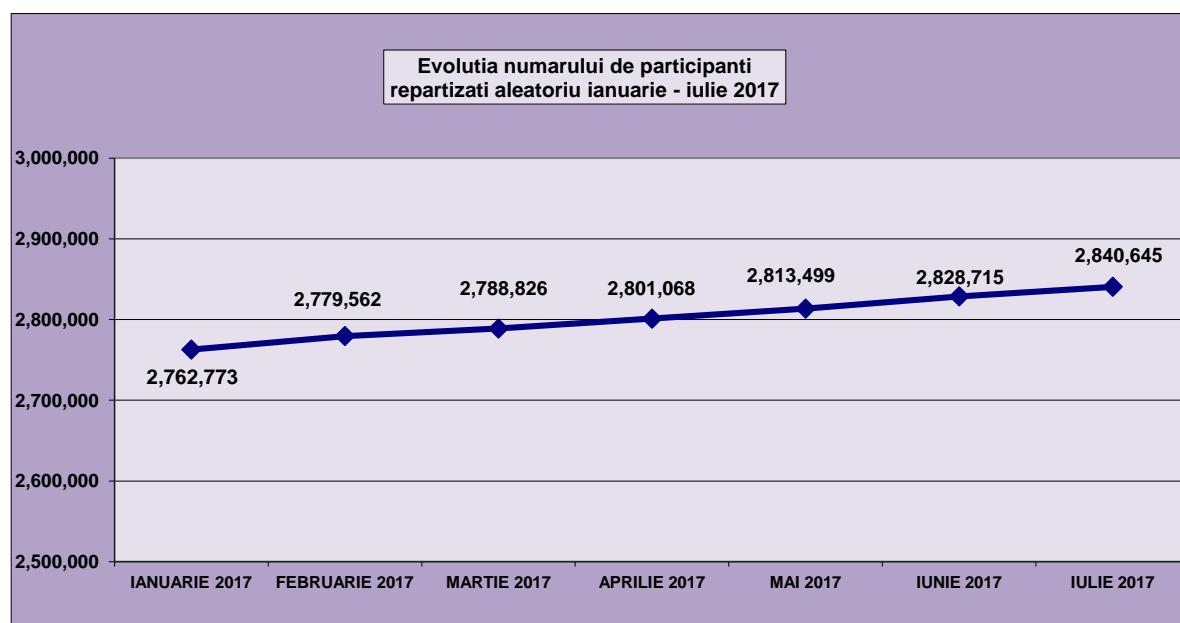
Evolutia numarului de participanti repartizati aleatoriu ianuarie - iulie 2017

3,000,000
2,900,000
2,800,000
2,700,000
2,600,000
2,500,000

2,762,773
2,779,562
2,788,826
2,801,068
2,813,499
2,828,715
2,840,645

IANUARIE 2017
FEBRUARIE 2017
MARTIE 2017
APRILIE 2017
MAI 2017
IUNIE 2017
IULIE 2017